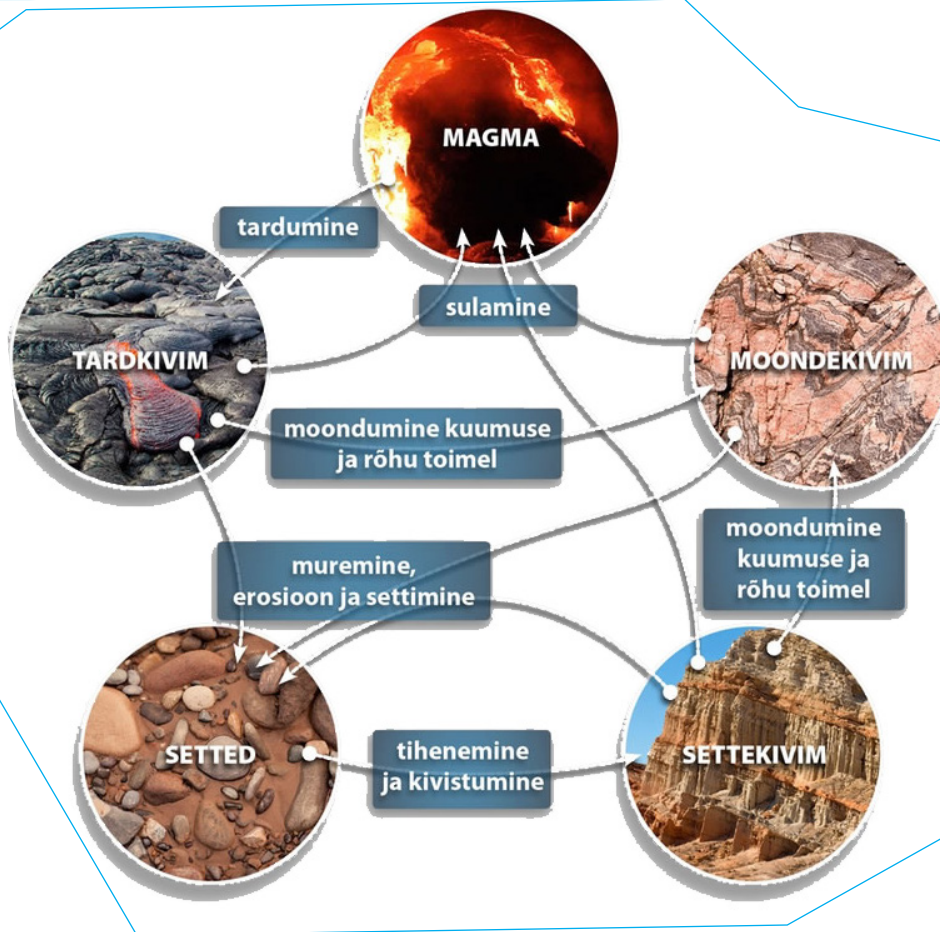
MAGMA

tardumine

sulamine

TARDKIVIM

MOONDEKIVIM

moondumine kuumuse ja rõhu toimel

moondumine kuumuse ja rõhu toimel

muremine, erosioon ja settimine

SETTED

tihenemine ja kivistumine

SETTEKIVIM